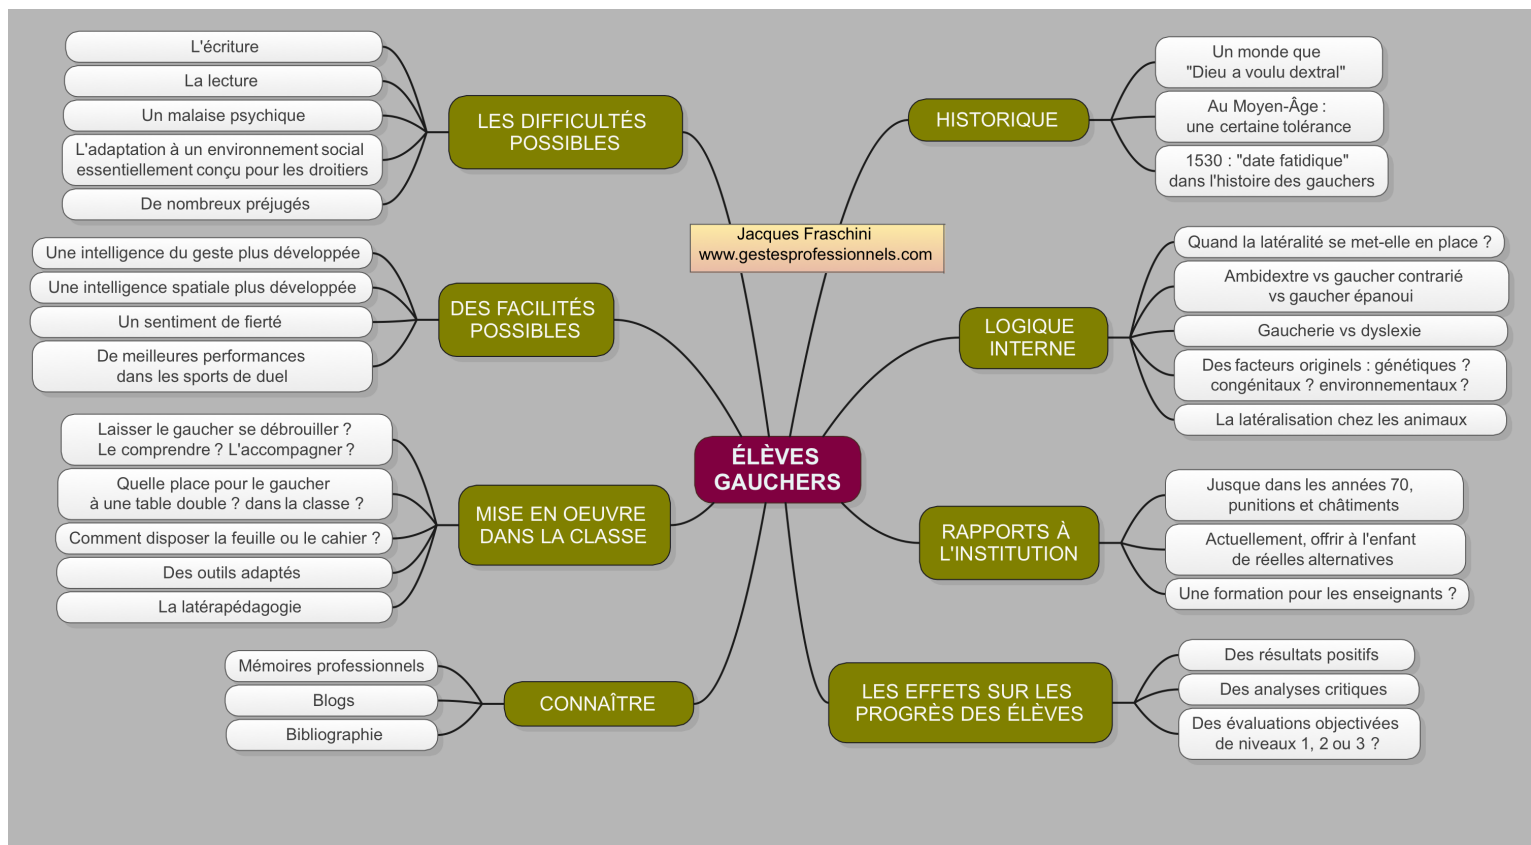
ÉLÈVES GAUCHERS

Jacques Fraschini
www.gestesprofessionnels.com

LES DIFFICULTÉS POSSIBLES
L'écriture
La lecture
Un malaise psychique
L'adaptation à un environnement social essentiellement conçu pour les droitiers
De nombreux préjugés

DES FACILITÉS POSSIBLES
Une intelligence du geste plus développée
Une intelligence spatiale plus développée
Un sentiment de fierté
De meilleures performances dans les sports de duel

MISE EN OEUVRE DANS LA CLASSE
Laisser le gaucher se débrouiller ? Le comprendre ? L'accompagner ?
Quelle place pour le gaucher à une table double ? dans la classe ?
Comment disposer la feuille ou le cahier ?
Des outils adaptés
La latérapédagogie

CONNAÎTRE
Mémoires professionnels
Blogs
Bibliographie

HISTORIQUE
Un monde que "Dieu a voulu dextral"
Au Moyen-Âge : une certaine tolérance
1530 : "date fatidique" dans l'histoire des gauchers

LOGIQUE INTERNE
Quand la latéralité se met-elle en place ?
Ambidextre vs gaucher contrarié vs gaucher épanoui
Gaucherie vs dyslexie
Des facteurs originels : génétiques ? congénitaux ? environnementaux ?
La latéralisation chez les animaux

RAPPORTS À L'INSTITUTION
Jusque dans les années 70, punitions et châtiments
Actuellement, offrir à l'enfant de réelles alternatives
Une formation pour les enseignants ?

LES EFFETS SUR LES PROGRÈS DES ÉLÈVES
Des résultats positifs
Des analyses critiques
Des évaluations objectivées de niveaux 1, 2 ou 3 ?